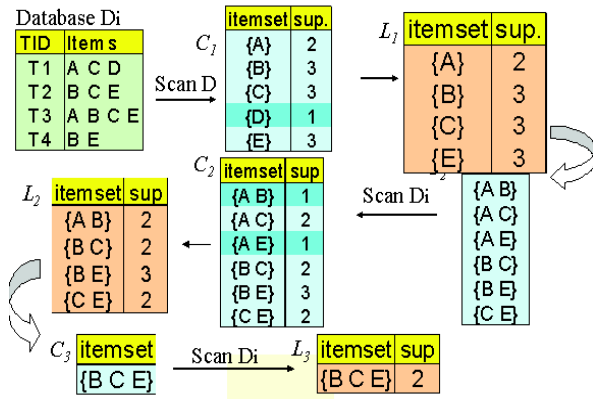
Database Di

| TID | Item s |
|---|---|
| T1 | A C D |
| T2 | B C E |
| T3 | A B C E |
| T4 | B E |

Scan D

$C_1$

| itemset | sup. |
|---|---|
| {A} | 2 |
| {B} | 3 |
| {C} | 3 |
| {D} | 1 |
| {E} | 3 |

$L_1$

| itemset | sup. |
|---|---|
| {A} | 2 |
| {B} | 3 |
| {C} | 3 |
| {E} | 3 |

$C_2$

| itemset |
|---|
| {A B} |
| {A C} |
| {A E} |
| {B C} |
| {B E} |
| {C E} |

Scan Di

$C_2$

| itemset | sup |
|---|---|
| {A B} | 1 |
| {A C} | 2 |
| {A E} | 1 |
| {B C} | 2 |
| {B E} | 3 |
| {C E} | 2 |

$L_2$

| itemset | sup |
|---|---|
| {A B} | 2 |
| {B C} | 2 |
| {B E} | 3 |
| {C E} | 2 |

$C_3$

| itemset |
|---|
| {B C E} |

Scan Di

$L_3$

| itemset | sup |
|---|---|
| {B C E} | 2 |